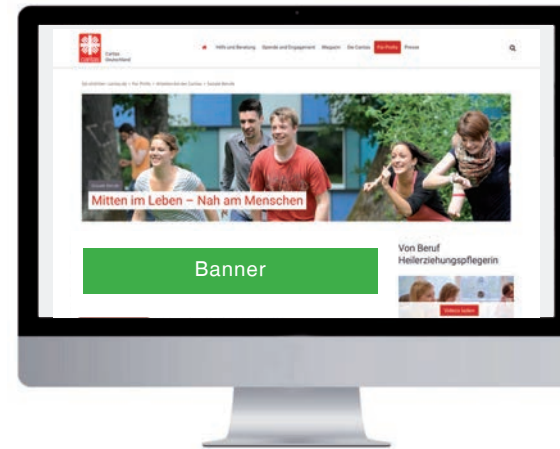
caritas

Caritas Deutschland

Hilfe und Beratung Spende und Engagement Magazin Die Caritas Für Profis Presse

Sie befinden sich hier: caritas.de > Für Profis > Arbeiten bei der Caritas > Soziale Berufe

Soziale Berufe

Mitten im Leben – Nah am Menschen

Banner

Von Beruf Heilerziehungspflegerin

Video laden